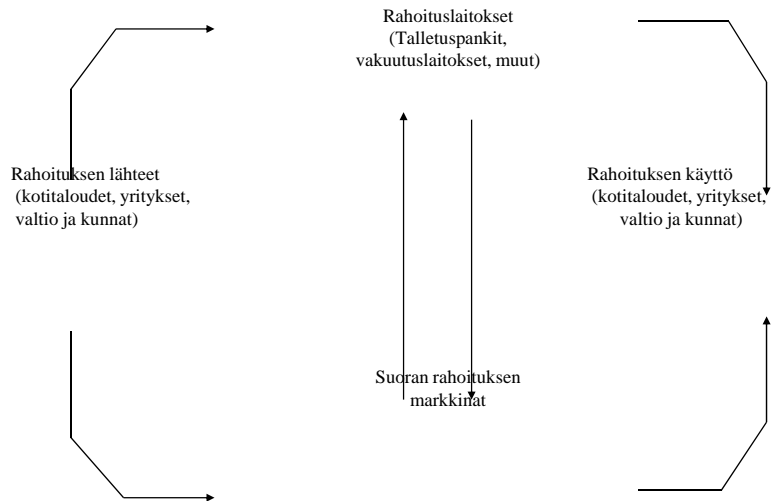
Rahoituslaitokset
(Talletuspankit,
vakuutuslaitokset, muut)

Rahoituksen lähteet
(kotitaloudet, yritykset,
valtio ja kunnat)

Rahoituksen käyttö
(kotitaloudet, yritykset,
valtio ja kunnat)

Suoran rahoituksen
markkinat